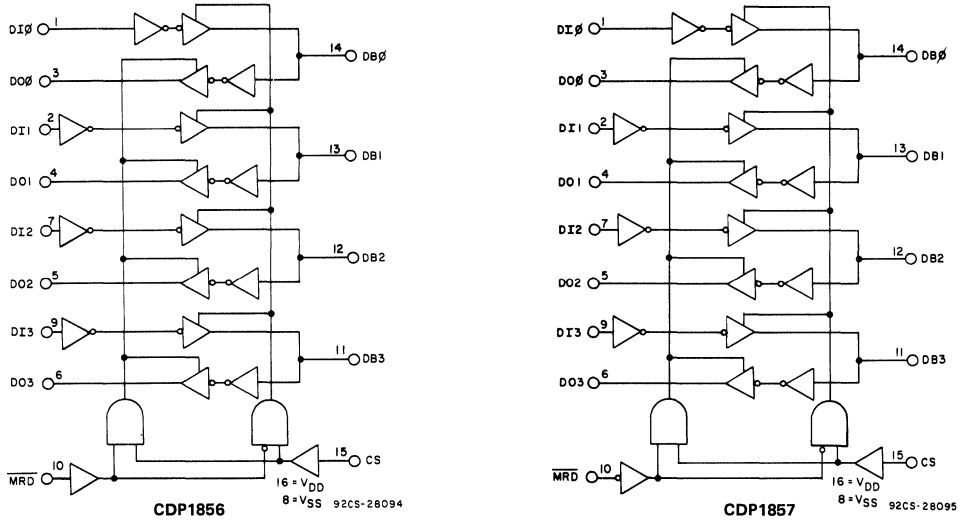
DI0 1
DO0 3
DI1 2
DO1 4
DI2 7
DO2 5
DI3 9
DO3 6
14 DB0
13 DB1
12 DB2
11 DB3
$\overline{MRD}$ 10
15 CS
16 = $V_{DD}$
8 = $V_{SS}$
CDP1856
92CS-28094

DI0 1
DO0 3
DI1 2
DO1 4
DI2 7
DO2 5
DI3 9
DO3 6
14 DB0
13 DB1
12 DB2
11 DB3
$\overline{MRD}$ 10
15 CS
16 = $V_{DD}$
8 = $V_{SS}$
CDP1857
92CS-28095